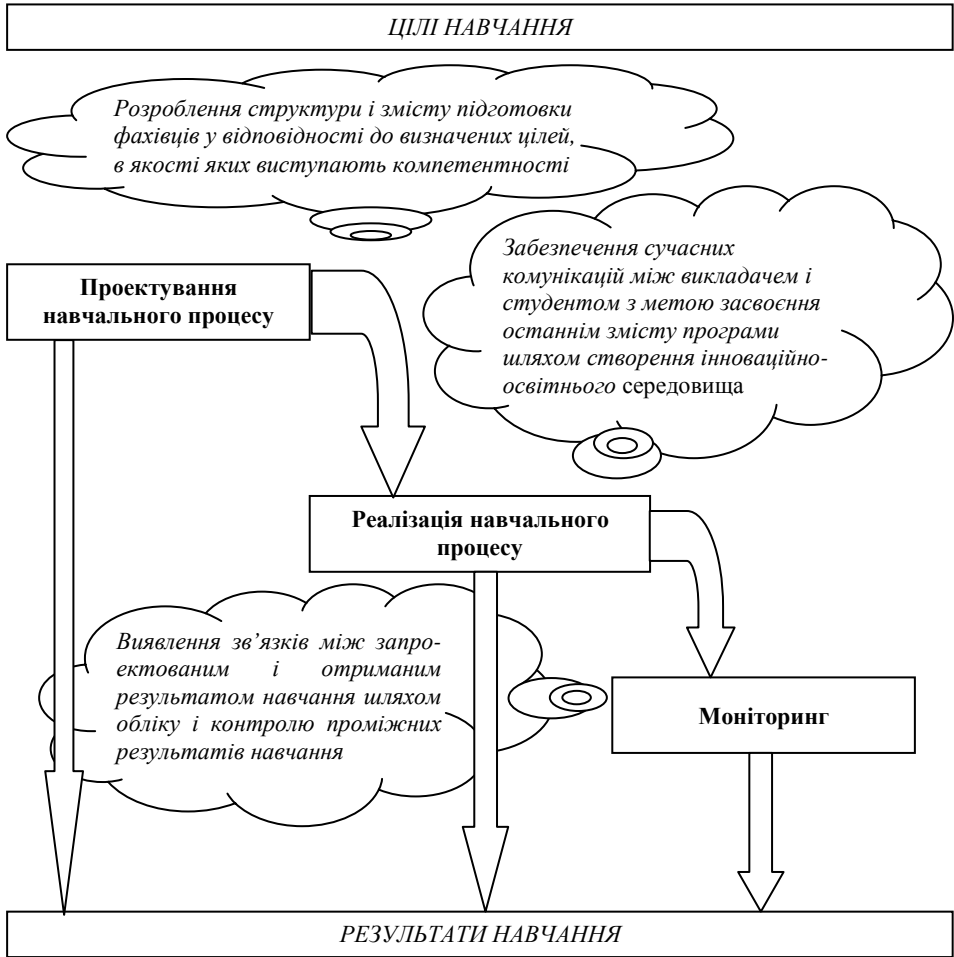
ЦІЛІ НАВЧАННЯ

Розроблення структури і змісту підготовки фахівців у відповідності до визначених цілей, в якості яких виступають компетентності

Забезпечення сучасних комунікацій між викладачем і студентом з метою засвоєння останнім змісту програми шляхом створення інноваційно-освітнього середовища

Проектування навчального процесу

Реалізація навчального процесу

Виявлення зв'язків між запроектованим і отриманим результатом навчання шляхом обліку і контролю проміжних результатів навчання

Моніторинг

РЕЗУЛЬТАТИ НАВЧАННЯ